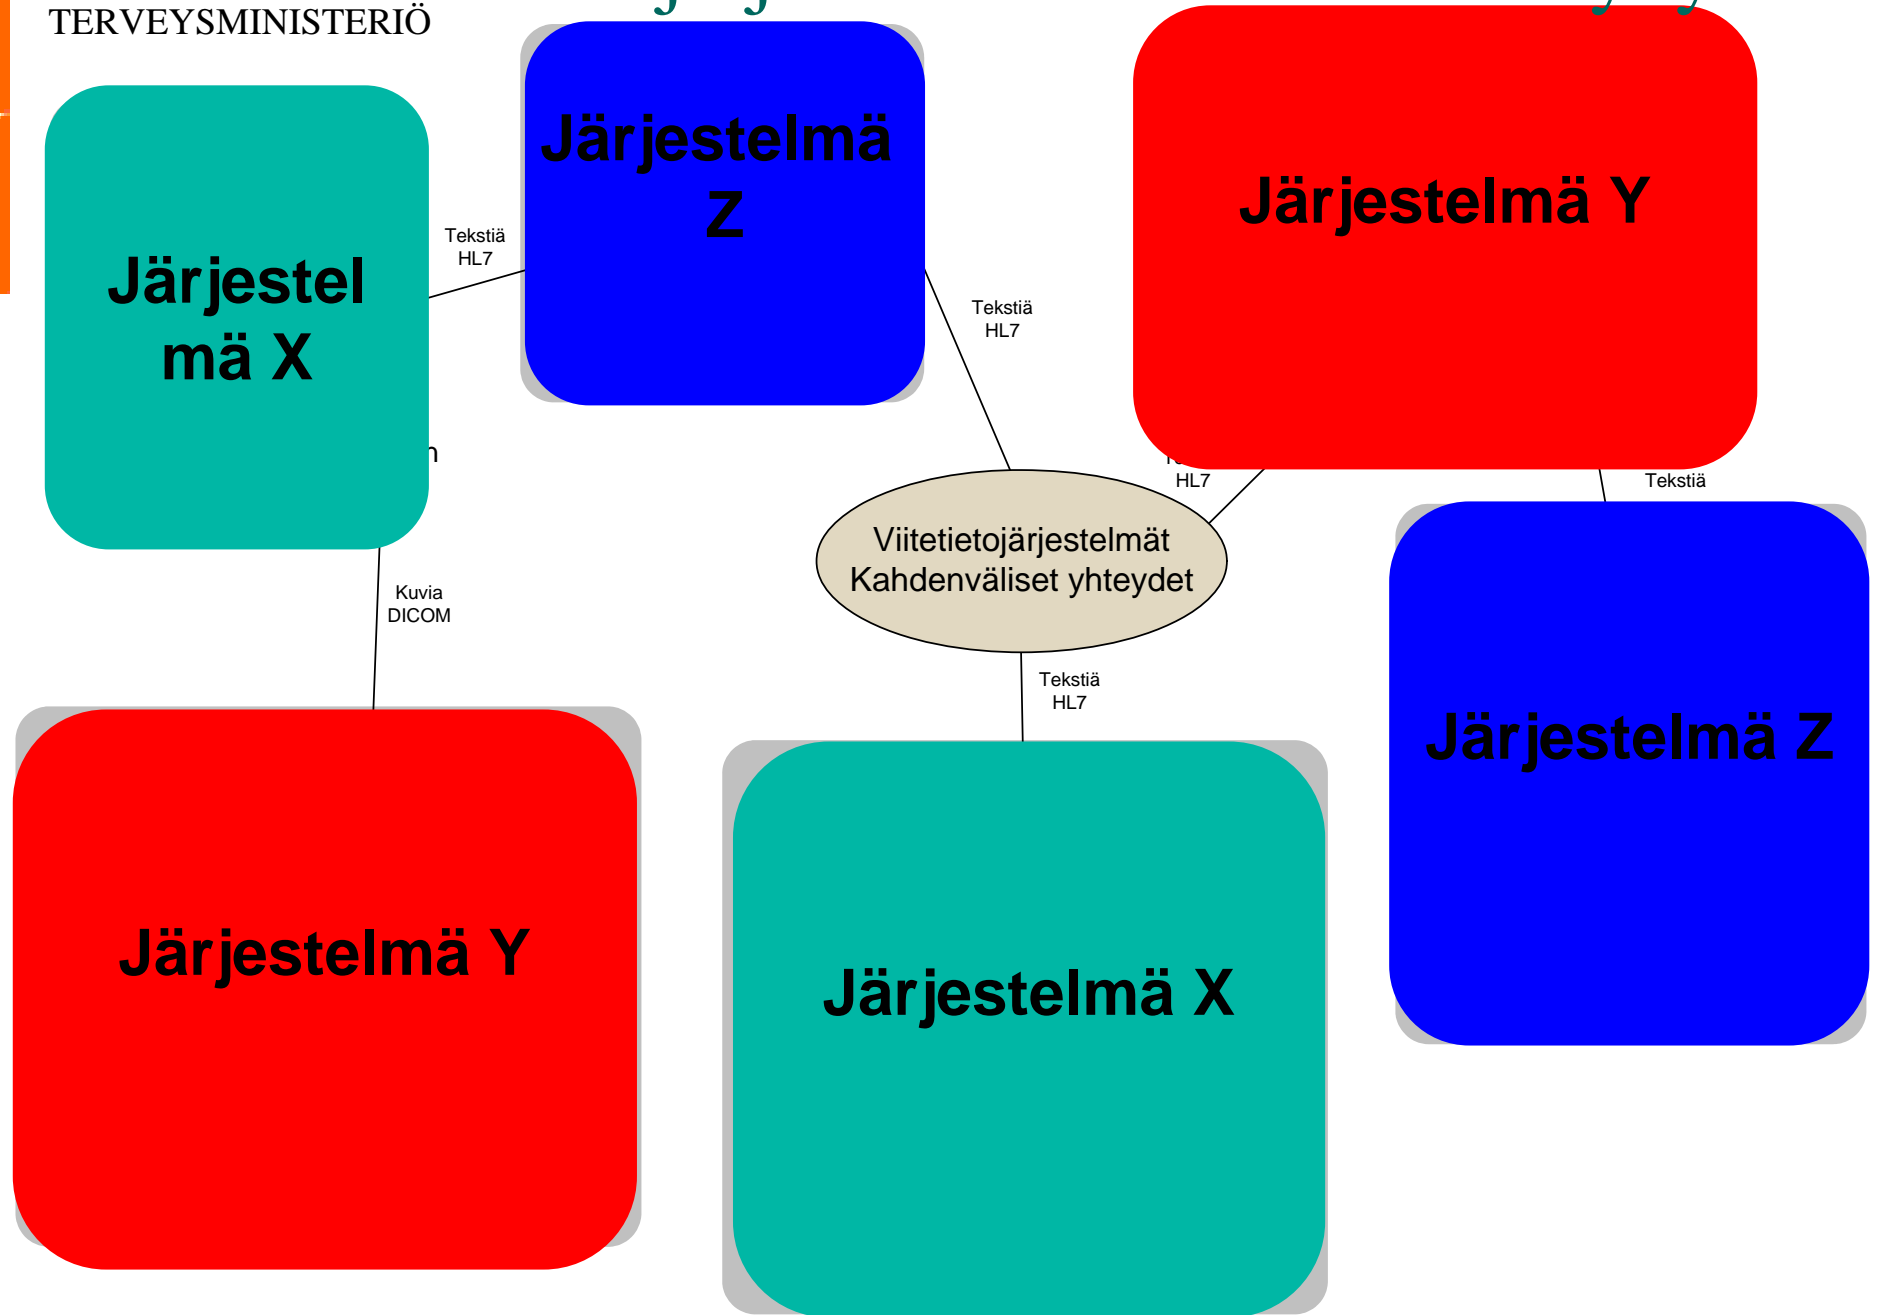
TERVEYSMINISTERIÖ

Järjestelmä X

Tekstiä
HL7

Järjestelmä Z

Tekstiä
HL7

Järjestelmä Y

HL7

Tekstiä

Viitetietojärjestelmät
Kahdenväliset yhteydet

Kuvia
DICOM

Tekstiä
HL7

Järjestelmä Z

Järjestelmä Y

Järjestelmä X